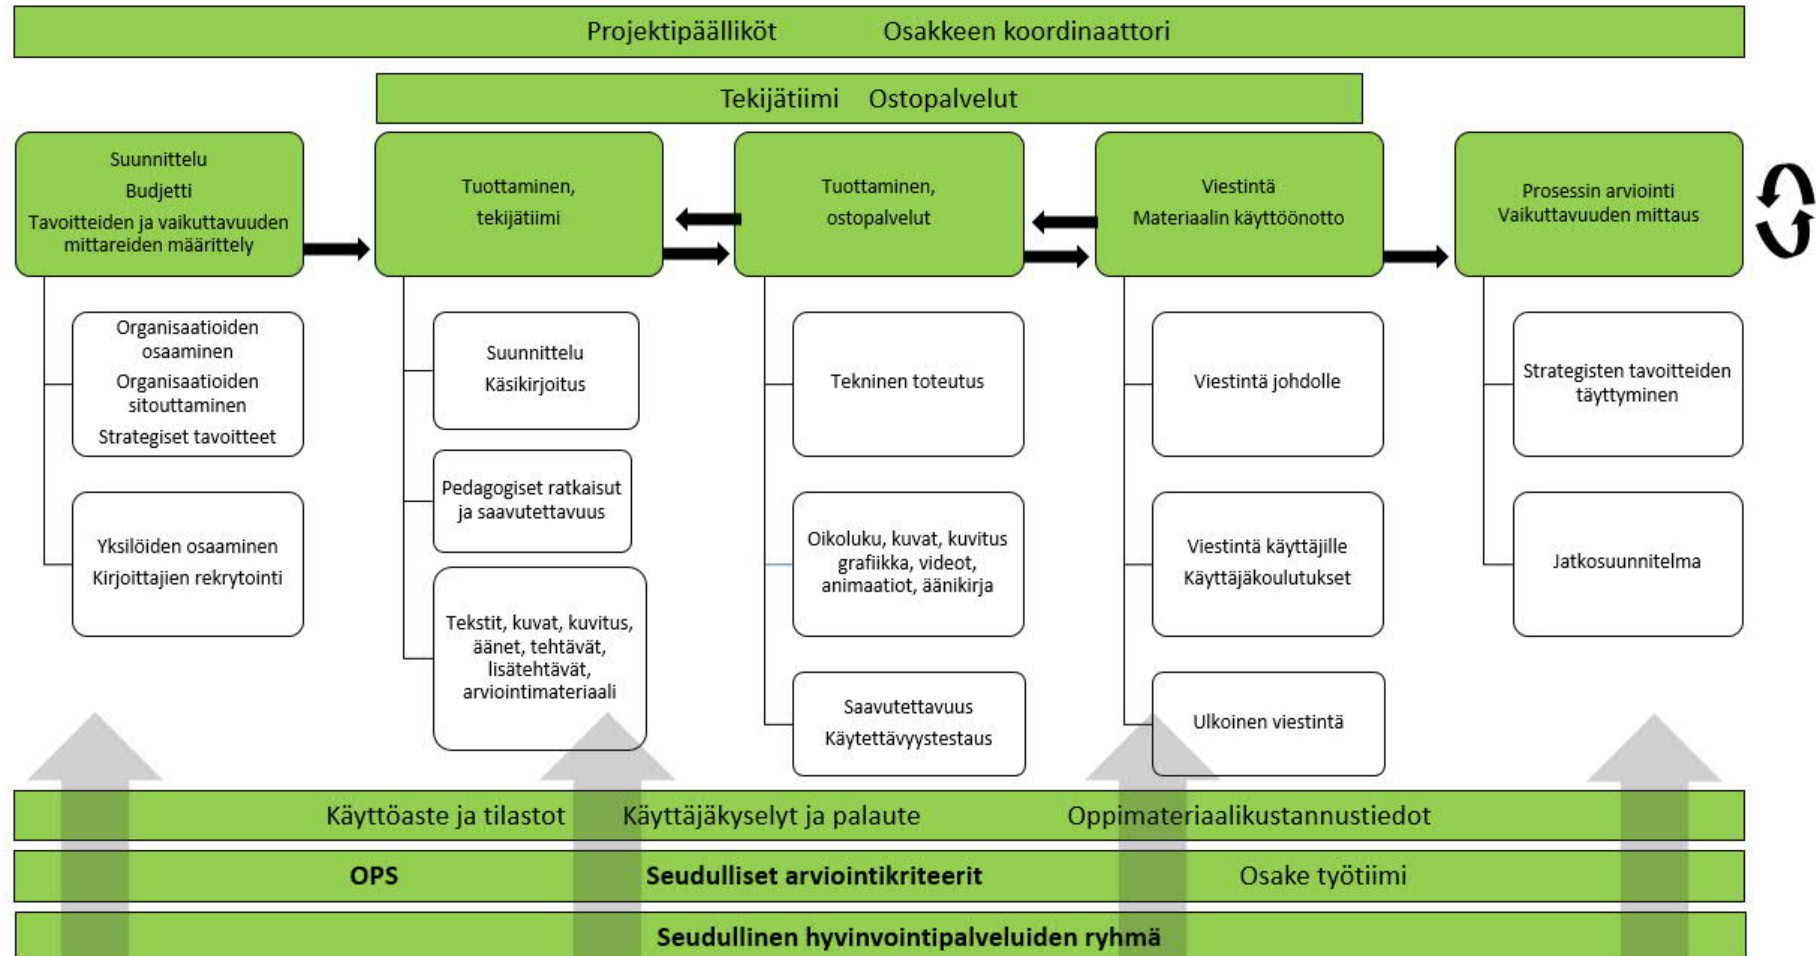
Projektipäälliköt Osakkeen koordinaattori

Tekijätiimi Ostopalvelut

Suunnittelu
Budjetti
Tavoitteiden ja vaikuttavuuden mittareiden määrittely

Organisaatioiden osaaminen
Organisaatioiden sitouttaminen
Strategiset tavoitteet

Yksilöiden osaaminen
Kirjoittajien rekrytointi

Tuottaminen, tekijätiimi

Suunnittelu
Käsikirjoitus

Pedagogiset ratkaisut ja saavutettavuus

Tekstit, kuvat, kuvitus, äänet, tehtävät, lisätehtävät, arviointimateriaali

Tuottaminen, ostopalvelut

Tekninen toteutus

Oikoluku, kuvat, kuvitus grafiikka, videot, animaatiot, äänikirja

Saavutettavuus
Käytettävyystestaus

Viestintä
Materiaalin käyttöönotto

Viestintä johdolle

Viestintä käyttäjille
Käyttäjäkoulutukset

Ulkoinen viestintä

Prosessin arviointi
Vaikuttavuuden mittaus

Strategisten tavoitteiden täyttyminen

Jatkosuunnitelma

Käyttöaste ja tilastot Käyttäjäkyselyt ja palaute Oppimateriaalikustannustiedot

OPS Seudulliset arviointikriteerit Osake työtiimi

Seudullinen hyvinvointipalveluiden ryhmä